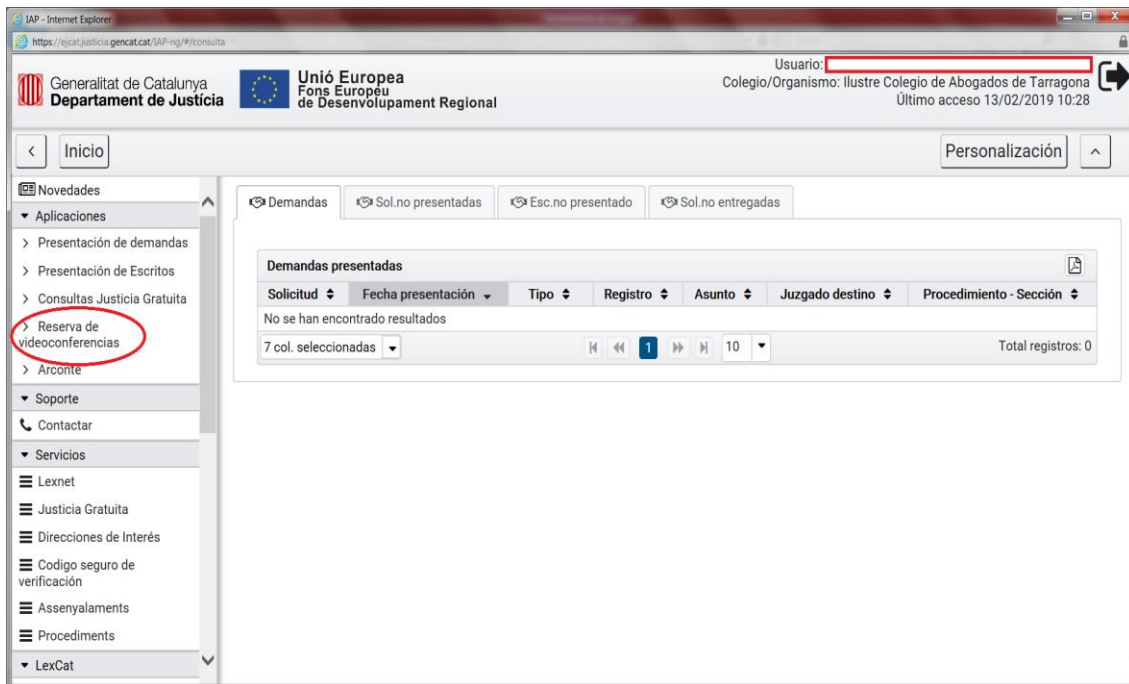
IAP - Internet Explorer
https://ejcat.justicia.gencat.cat/IAP-ng/#/consulta

Generalitat de Catalunya
Departament de Justícia

Unió Europea
Fons Europeu
de Desenvolupament Regional

Usuario:
Colegio/Organismo: Ilustre Colegio de Abogados de Tarragona
Último acceso 13/02/2019 10:28

<
Inicio
Personalización
^

Novedades
▾ Aplicaciones
> Presentación de demandas
> Presentación de Escritos
> Consultas Justicia Gratuita
> Reserva de videoconferencias
> Arconte
▾ Soporte
Contactar
▾ Servicios
Lexnet
Justicia Gratuita
Direcciones de Interés
Codigo seguro de verificación
Assenyalaments
Procediments
▾ LexCat

Demandas | Sol.no presentadas | Esc.no presentado | Sol.no entregadas

Demandas presentadas

| Solicitud ⇕ | Fecha presentación ▾ | Tipo ⇕ | Registro ⇕ | Asunto ⇕ | Juzgado destino ⇕ | Procedimiento - Sección ⇕ |
|---|---|---|---|---|---|---|
| No se han encontrado resultados | | | | | | |

7 col. seleccionadas ▾
1
10 ▾
Total registros: 0